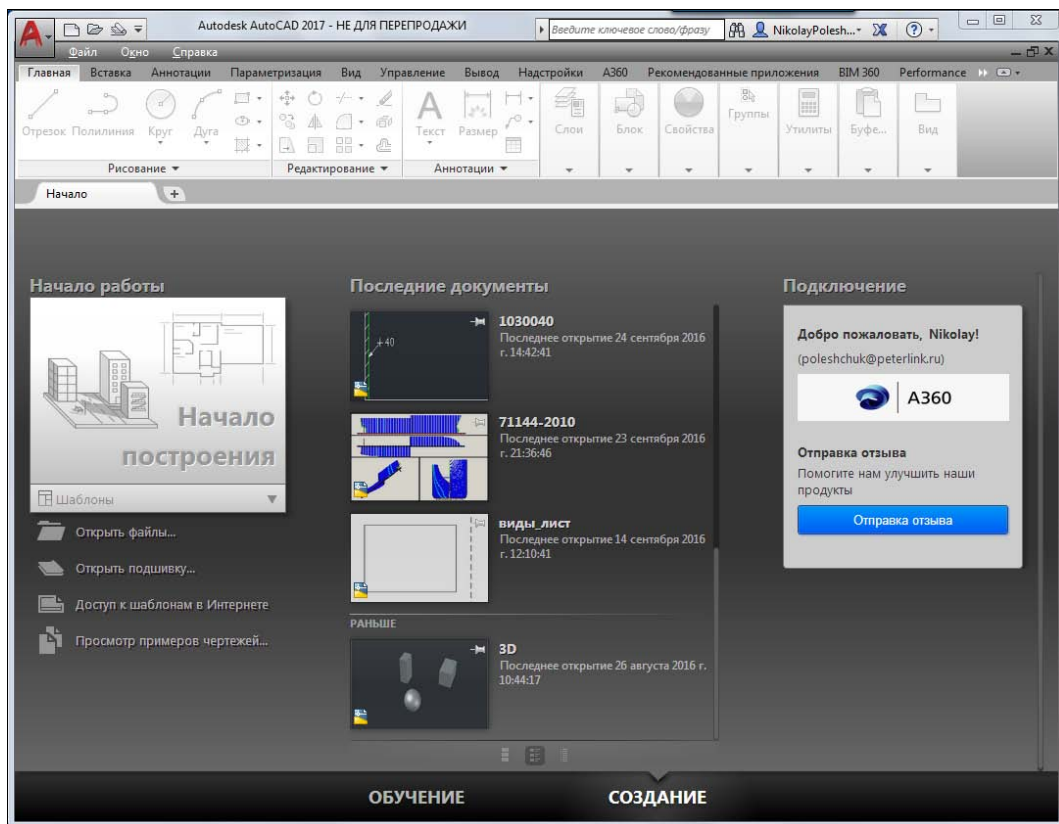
Autodesk AutoCAD 2017 - НЕ ДЛЯ ПЕРЕПРОДАЖИ
Введите ключевое слово/фразу
NikolayPolesh...

Файл Окно Справка

Главная Вставка Аннотации Параметризация Вид Управление Вывод Надстройки A360 Рекомендованные приложения BIM 360 Performance

Отрезок Полилиния Круг Дуга
Текст Размер
Слои Блок Свойства Группы Утилиты Буфе... Вид
Рисование ▾ Редактирование ▾ Аннотации ▾

Начало +

Начало работы

Начало построения

Шаблоны

Открыть файлы...

Открыть подшивку...

Доступ к шаблонам в Интернете

Просмотр примеров чертежей...

Последние документы

1030040
Последнее открытие 24 сентября 2016 г. 14:42:41

71144-2010
Последнее открытие 23 сентября 2016 г. 21:36:46

виды_лист
Последнее открытие 14 сентября 2016 г. 12:10:41

РАНЬШЕ

3D
Последнее открытие 26 августа 2016 г. 10:44:17

Подключение

Добро пожаловать, Nikolay!
(poleshchuk@peterlink.ru)

A360

Отправка отзыва
Помогите нам улучшить наши продукты

Отправка отзыва

ОБУЧЕНИЕ СОЗДАНИЕ